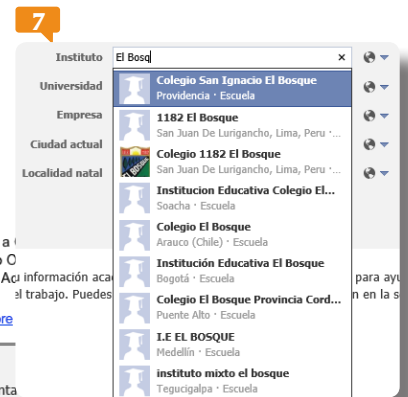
7

Instituto
El Bosq
×

Universidad

Empresa

Ciudad actual

Localidad natal

Colegio San Ignacio El Bosque
Providencia · Escuela

1182 El Bosque
San Juan De Lurigancho, Lima, Peru ·

Colegio 1182 El Bosque
San Juan De Lurigancho, Lima, Peru ·

Institucion Educativa Colegio El...
Soacha · Escuela

Colegio El Bosque
Arauco (Chile) · Escuela

Institución Educativa El Bosque
Bogotá · Escuela

Colegio El Bosque Provincia Cord...
Puente Alto · Escuela

I.E EL BOSQUE
Medellín · Escuela

instituto mixto el bosque
Tegucigalpa · Escuela

a
o O
Ac información aca para ayu
el trabajo. Puedes n en la s
ore
nta